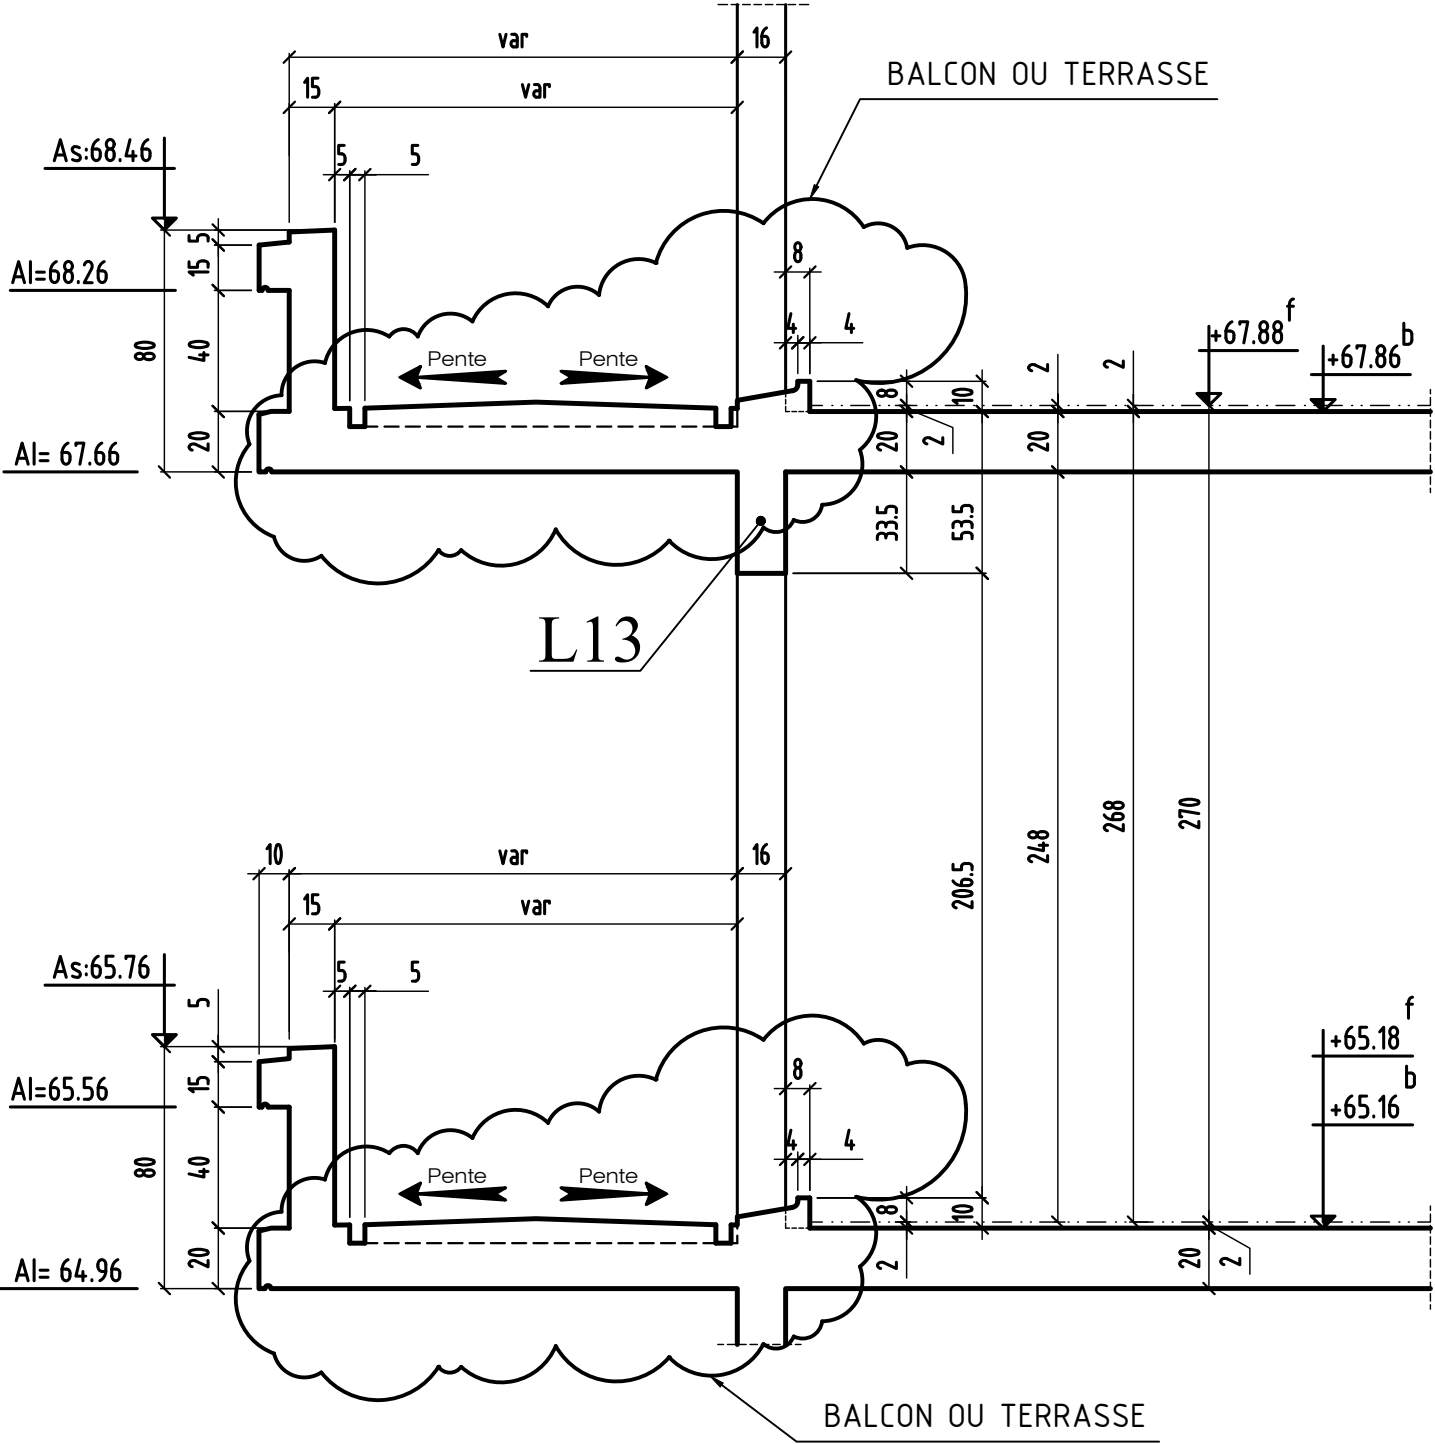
var
16
15
var
BALCON OU TERRASSE
As:68.46
5
5
5
15
Al=68.26
8
80
40
4
4
+67.88$^{f}$
+67.86$^{b}$
Pente
Pente
2
2
8
10
20
20
2
20
Al= 67.66
33.5
53.5
L13
206.5
248
268
270
10
var
16
15
var
As:65.76
5
5
5
15
Al=65.56
8
+65.18$^{f}$
80
40
4
4
+65.16$^{b}$
Pente
Pente
8
10
20
2
20
2
Al= 64.96
BALCON OU TERRASSE